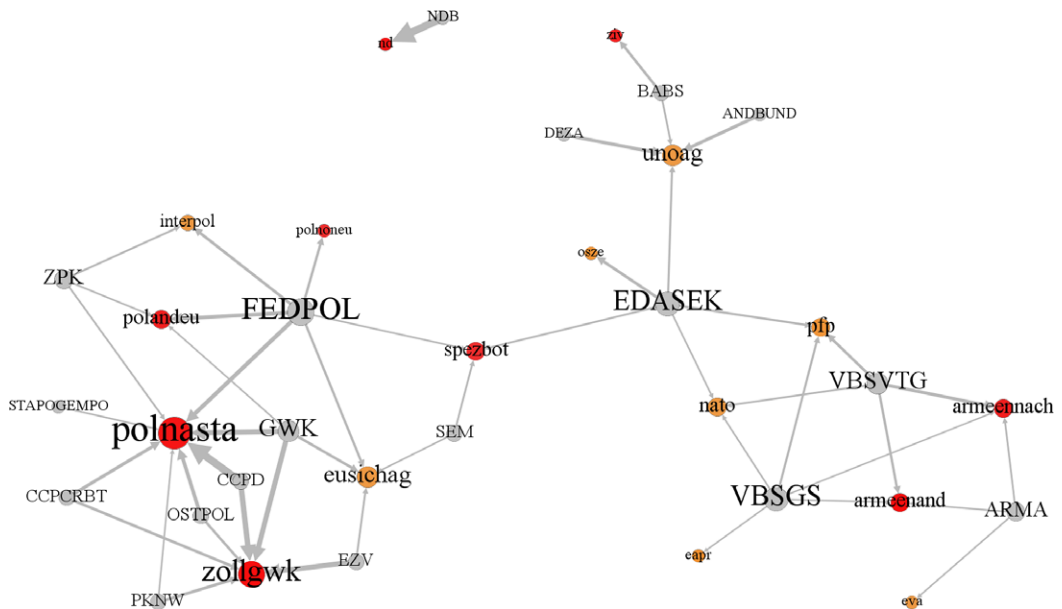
NDB
nd
ziv
BABS
ANDBUND
DEZA
unoag
interpol
polnoneu
osze
ZPK
FEDPOL
EDASEK
polandeu
spezbot
pfp
VBSVTG
STAPOGEMPO
SEM
nato
armeeinach
polnasta
GWK
CCPD
eusichag
CCPCRBT
OSTPOL
VBSGS
armeeinand
ARMA
EZV
zollgwk
eapr
PKNW
eva